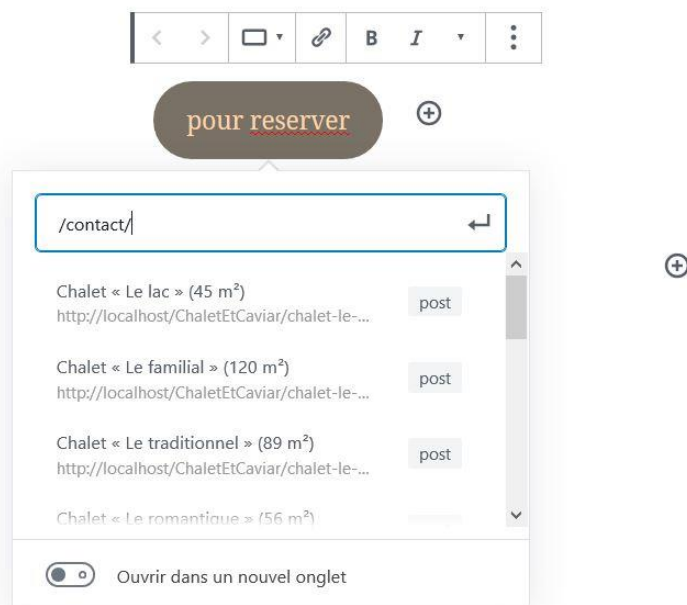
B I

pour reserver

/contact/

Chalet « Le lac » (45 m²)
http://localhost/ChaletEtCaviar/chalet-le-...
post

Chalet « Le familial » (120 m²)
http://localhost/ChaletEtCaviar/chalet-le-...
post

Chalet « Le traditionnel » (89 m²)
http://localhost/ChaletEtCaviar/chalet-le-...
post

Chalet « Le romantique » (56 m²)

Ouvrir dans un nouvel onglet